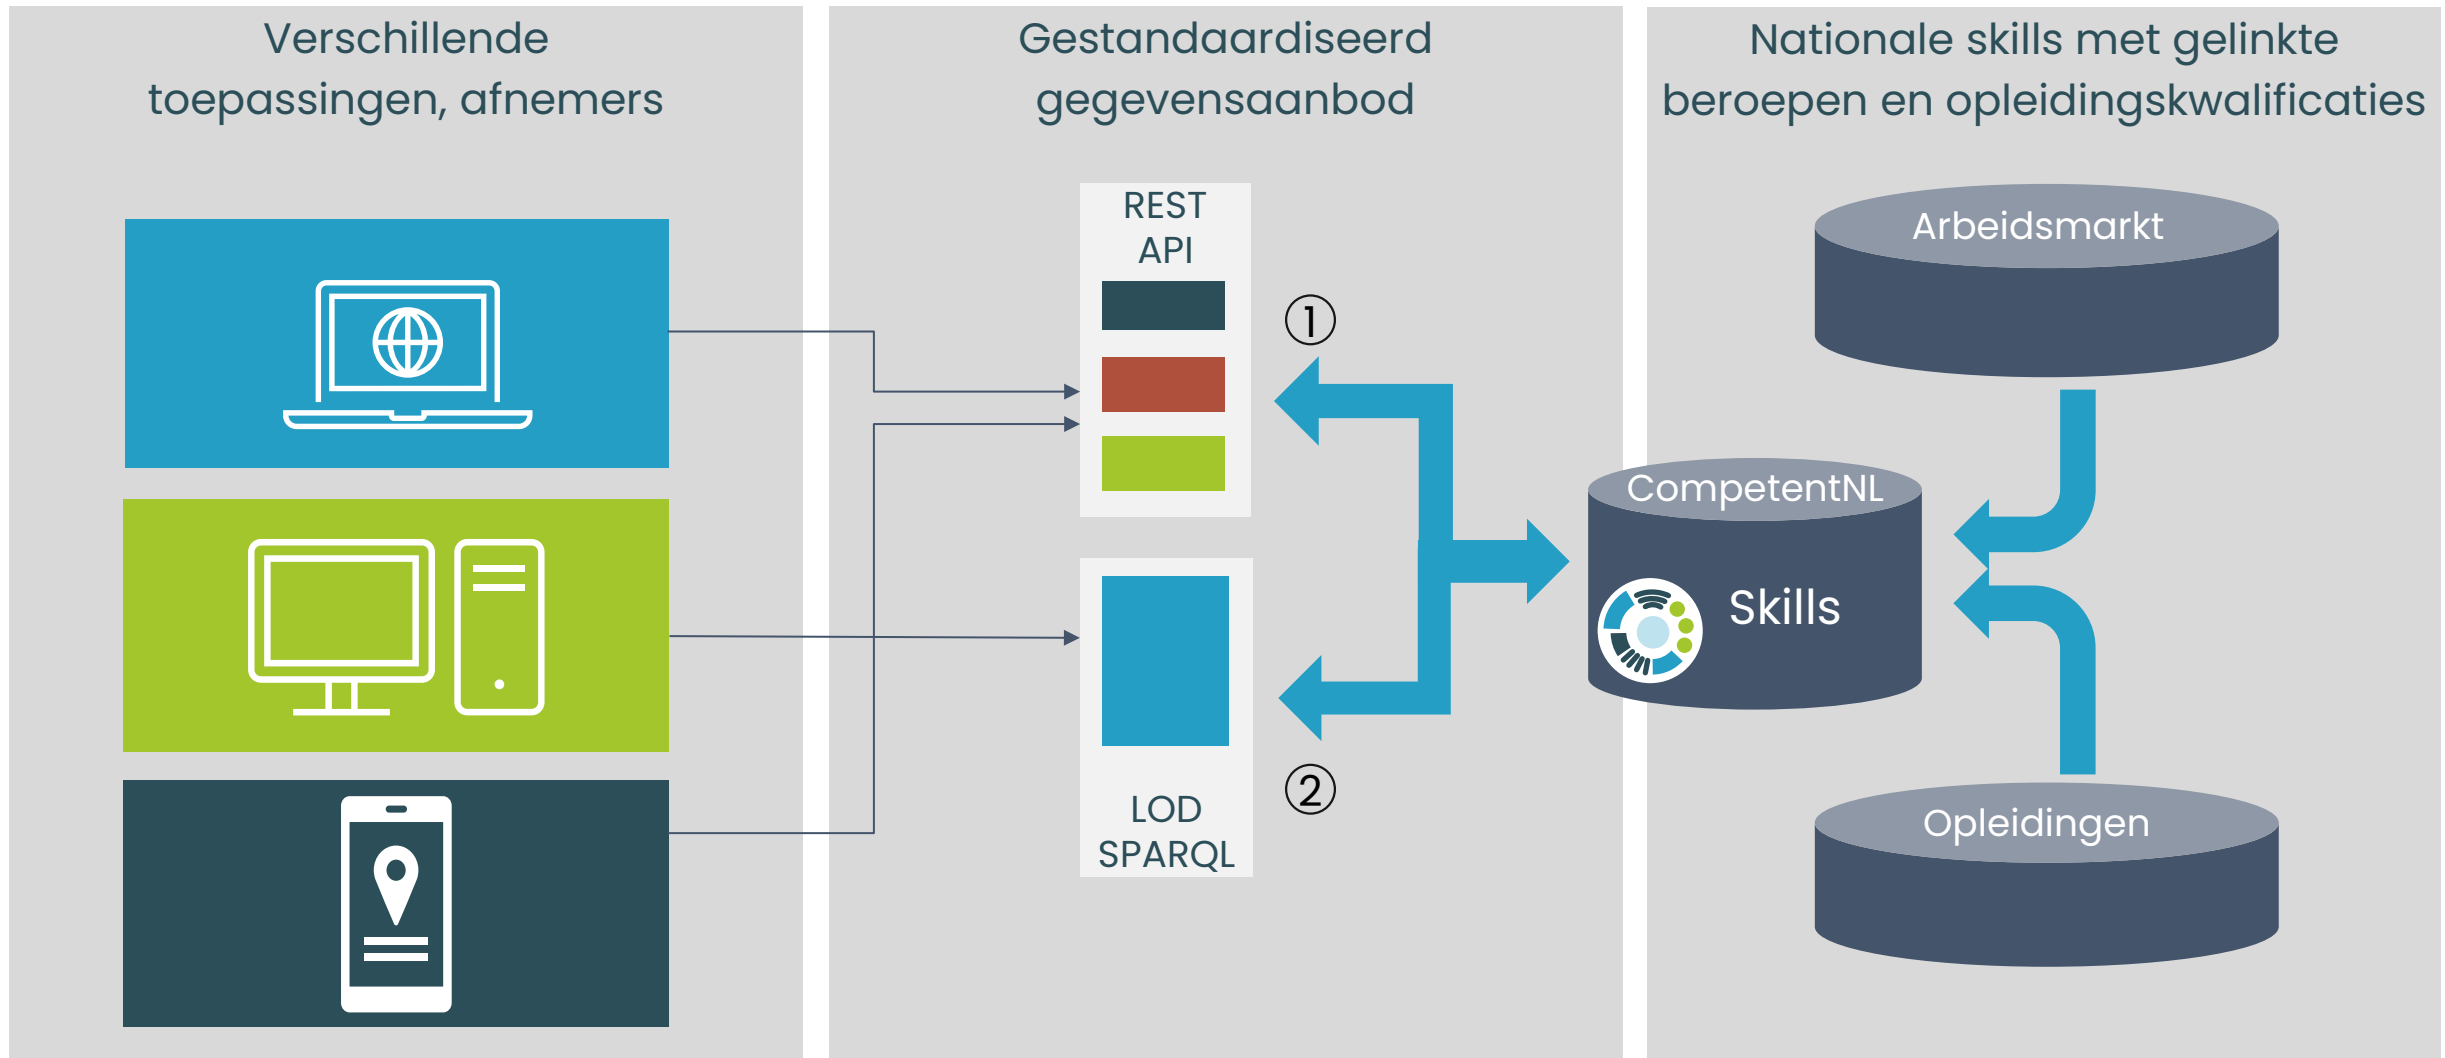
Verschillende toepassingen, afnemers

Gestandaardiseerd gegevensaanbod

REST API

①

②

LOD SPARQL

Nationale skills met gelinkte beroepen en opleidingskwalificaties

Arbeidsmarkt

CompetentNL

Skills

Opleidingen